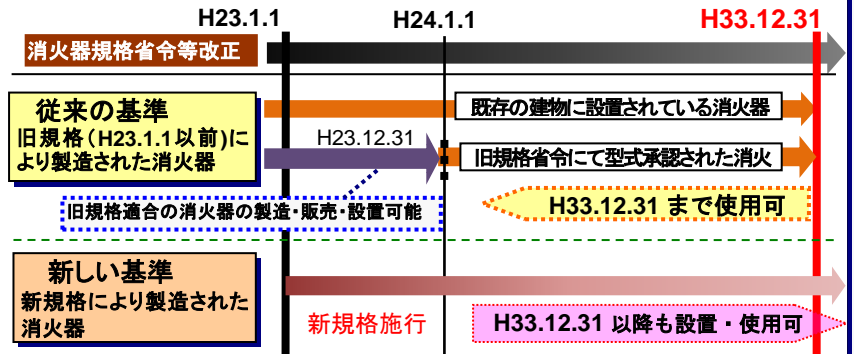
H23.1.1

H24.1.1

H33.12.31

消火器規格省令等改正

従来の基準

旧規格（H23.1.1以前）により製造された消火器

既存の建物に設置されている消火器

H23.12.31

旧規格省令にて型式承認された消火

旧規格適合の消火器の製造・販売・設置可能

H33.12.31 まで使用可

新しい基準

新規格により製造された消火器

新規格施行

H33.12.31 以降も設置・使用可